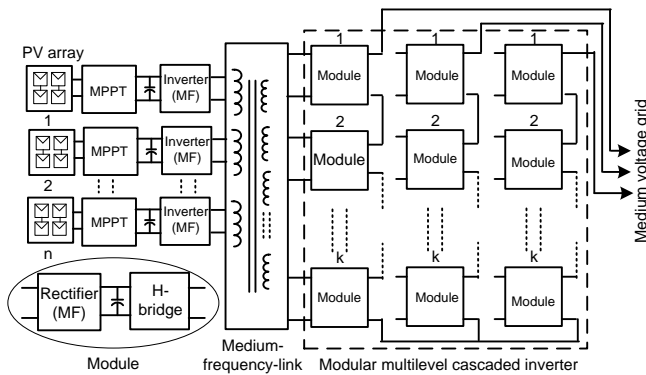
PV array

MPPT

Inverter (MF)

1

MPPT

Inverter (MF)

2

MPPT

Inverter (MF)

n

Rectifier (MF)

H-bridge

Module

Medium-frequency-link

1

Module

1

Module

1

Module

2

Module

2

Module

2

Module

k

Module

k

Module

k

Module

Modular multilevel cascaded inverter

Medium voltage grid